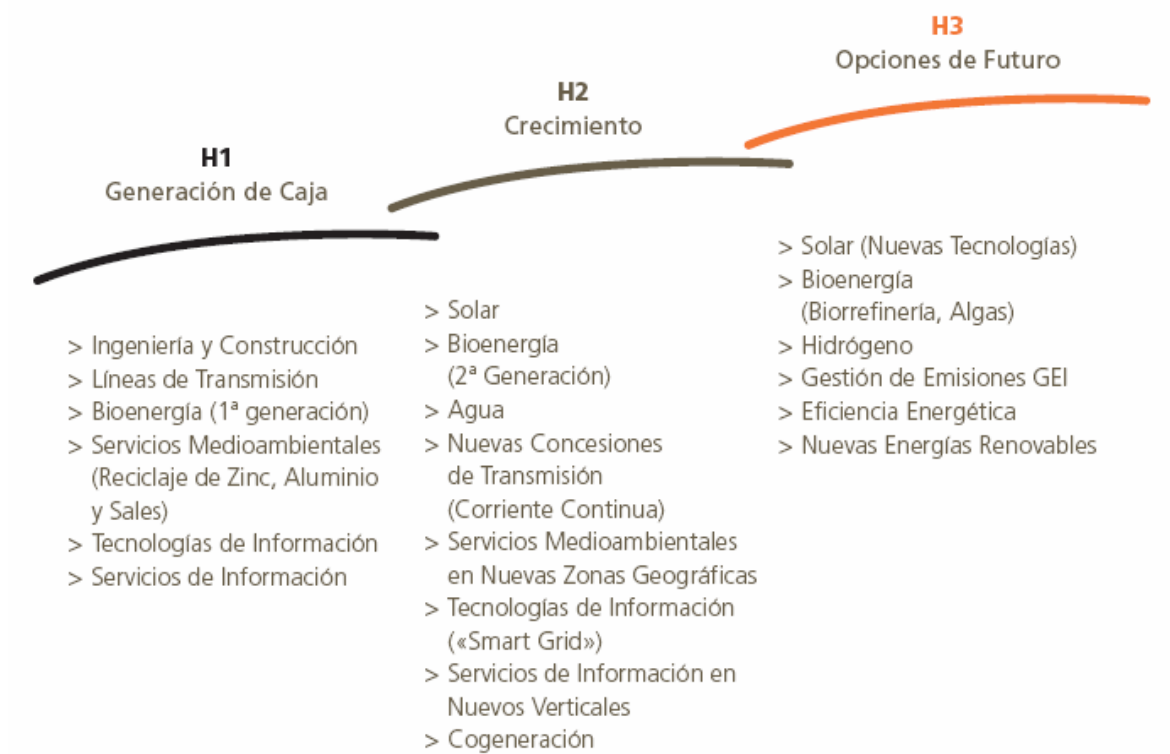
H3
Opciones de Futuro

H2
Crecimiento

H1
Generación de Caja

> Ingeniería y Construcción
> Líneas de Transmisión
> Bioenergía (1ª generación)
> Servicios Medioambientales (Reciclaje de Zinc, Aluminio y Sales)
> Tecnologías de Información
> Servicios de Información

> Solar
> Bioenergía (2ª Generación)
> Agua
> Nuevas Concesiones de Transmisión (Corriente Continua)
> Servicios Medioambientales en Nuevas Zonas Geográficas
> Tecnologías de Información («Smart Grid»)
> Servicios de Información en Nuevos Verticales
> Cogeneración

> Solar (Nuevas Tecnologías)
> Bioenergía (Biorrefinería, Algas)
> Hidrógeno
> Gestión de Emisiones GEI
> Eficiencia Energética
> Nuevas Energías Renovables